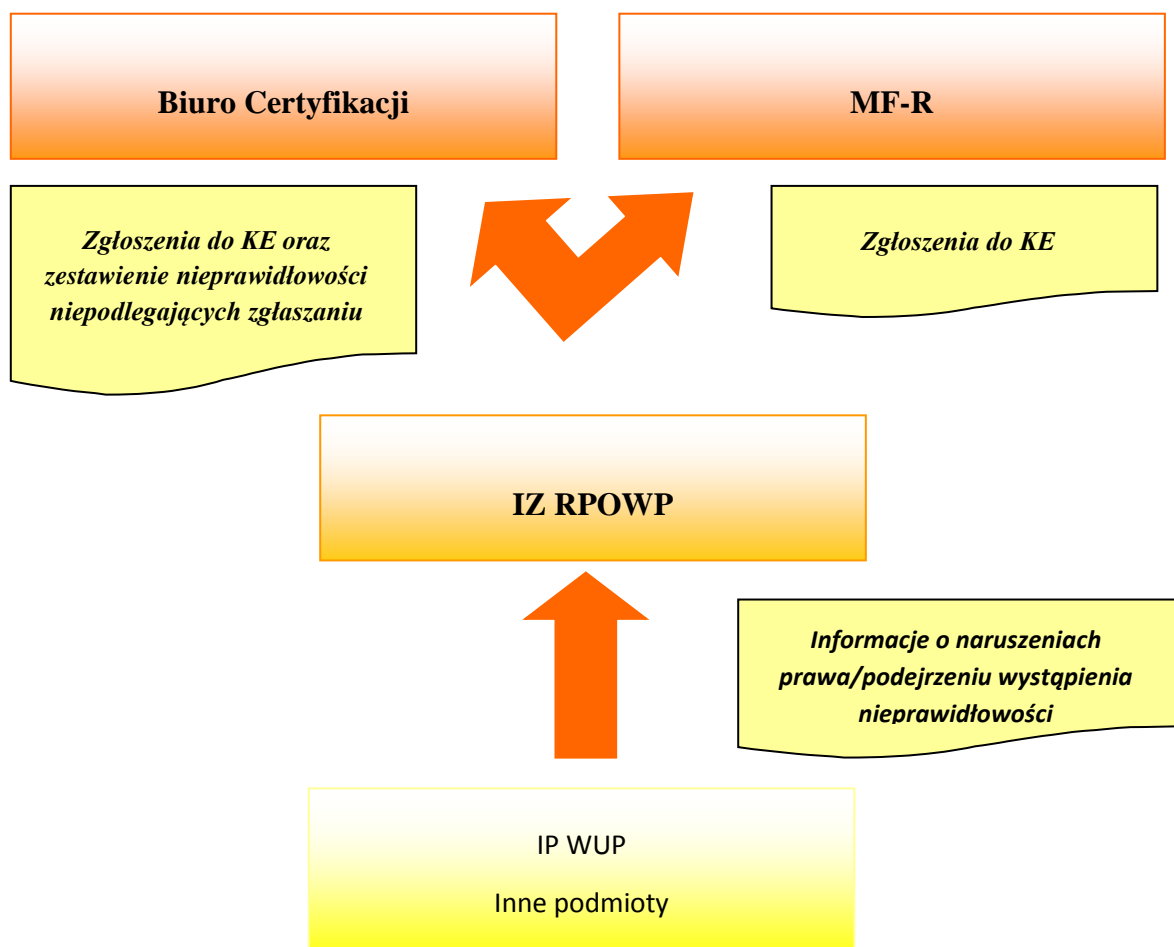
Biuro Certyfikacji

MF-R

Zgłoszenia do KE oraz zestawienie nieprawidłowości niepodlegających zgłaszaniu

Zgłoszenia do KE

IZ RPOWP

Informacje o naruszeniach prawa/podejrzeniu wystąpienia nieprawidłowości

IP WUP

Inne podmioty